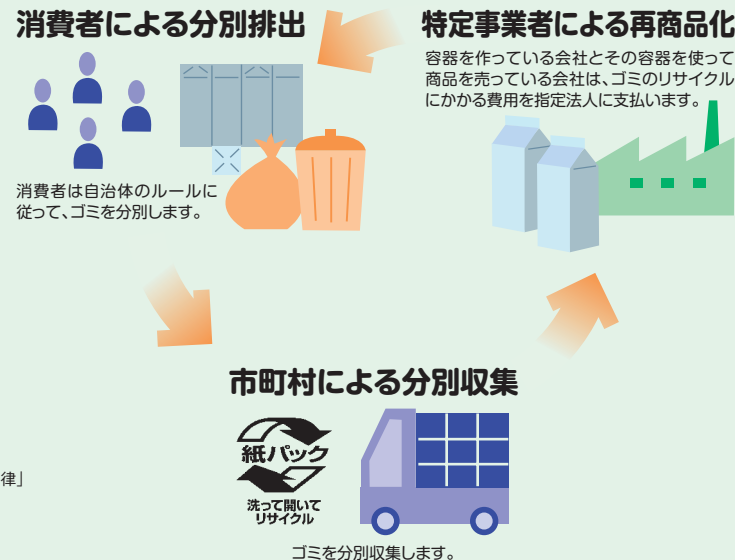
消費者による分別排出

特定事業者による再商品化

容器を作っている会社とその容器を使って商品を売っている会社は、ゴミのリサイクルにかかる費用を指定法人に支払います。

消費者は自治体のルールに従って、ゴミを分別します。

市町村による分別収集

紙パック

洗って開いてリサイクル

ゴミを分別収集します。

律」